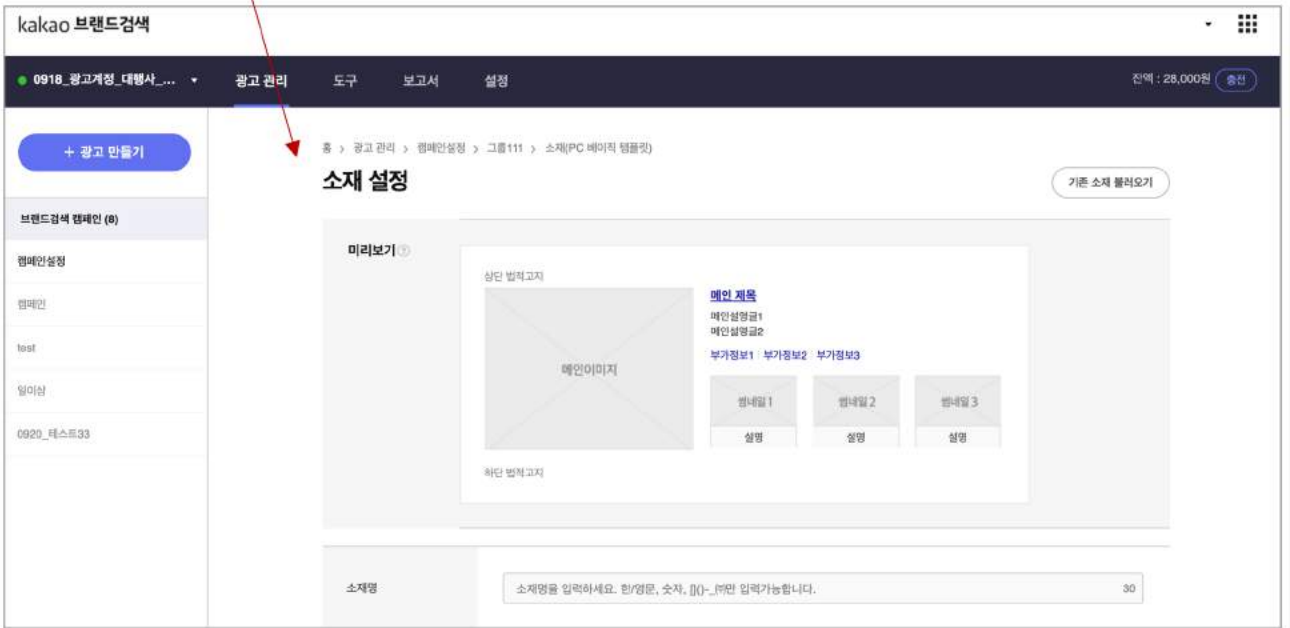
kakao 브랜드검색

● 0918_광고계정_대행사_... ▾ 광고 관리 도구 보고서 설정 잔액 : 28,000원 충전

+ 광고 만들기

브랜드검색 캠페인 (8)

캠페인설정

캠페인

test

일이삼

0920_테스트33

홈 › 광고 관리 › 캠페인설정 › 그룹111 › 소재(PC 베이직 템플릿)

소재 설정

기존 소재 불러오기

미리보기

상단 법적고지

메인이미지

메인 제목

메인설명글1
메인설명글2

부가정보1 부가정보2 부가정보3

썸네일 1 썸네일 2 썸네일 3

설명 설명 설명

하단 법적고지

소재명

소재명을 입력하세요. 한/영문, 숫자, []()-_(반)만 입력가능합니다. 30